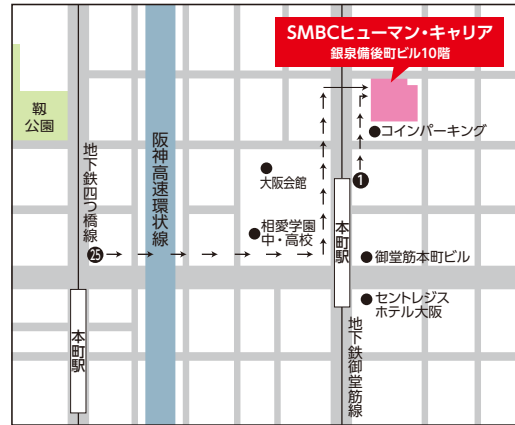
SMBCヒューマン・キャリア
銀泉備後町ビル10階

靭
公園

地下鉄四つ橋線

阪神高速環状線

大阪会館

相愛学園
中・高校

コインパーキング

1

25

本町駅

御堂筋本町ビル

セントレジス
ホテル大阪

本町駅

地下鉄御堂筋線